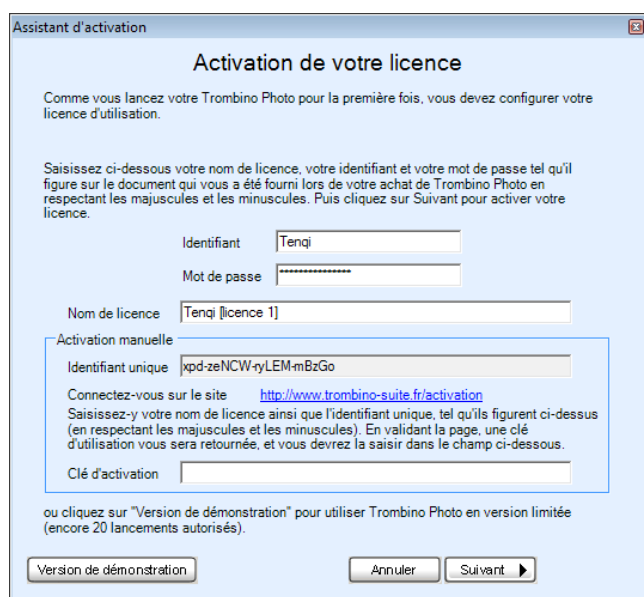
Assistant d'activation

Activation de votre licence

Comme vous lancez votre Trombino Photo pour la première fois, vous devez configurer votre licence d'utilisation.

Saisissez ci-dessous votre nom de licence, votre identifiant et votre mot de passe tel qu'il figure sur le document qui vous a été fourni lors de votre achat de Trombino Photo en respectant les majuscules et les minuscules. Puis cliquez sur Suivant pour activer votre licence.

Identifiant Tenqi

Mot de passe ****************

Nom de licence Tenqi [licence 1]

Activation manuelle

Identifiant unique xpd-zeNCW-ryLEM-mBzGo

Connectez-vous sur le site http://www.trombino-suite.fr/activation

Saisissez-y votre nom de licence ainsi que l'identifiant unique, tel qu'ils figurent ci-dessus (en respectant les majuscules et les minuscules). En validant la page, une clé d'utilisation vous sera retournée, et vous devrez la saisir dans le champ ci-dessous.

Clé d'activation

ou cliquez sur "Version de démonstration" pour utiliser Trombino Photo en version limitée (encore 20 lancements autorisés).

Version de démonstration

Annuler

Suivant